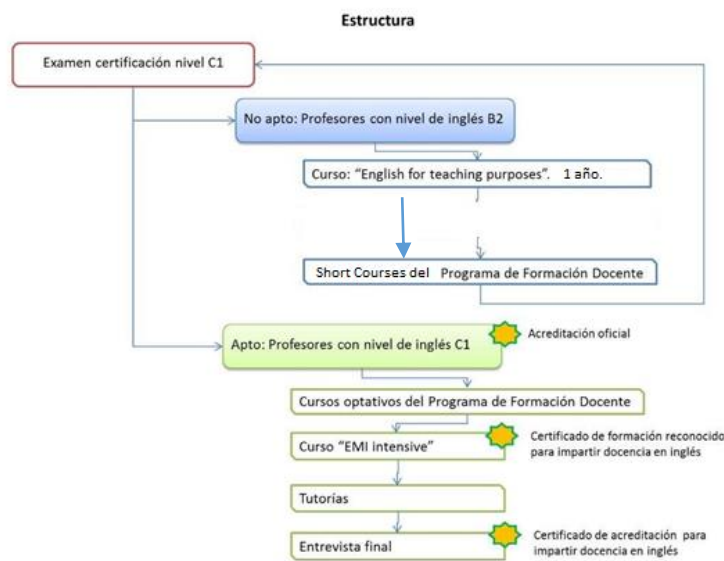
Estructura

Examen certificación nivel C1

No apto: Profesores con nivel de inglés B2

Curso: “English for teaching purposes”. 1 año.

Short Courses del Programa de Formación Docente

Apto: Profesores con nivel de inglés C1

Acreditación oficial

Cursos optativos del Programa de Formación Docente

Curso “EMI intensive”

Certificado de formación reconocido para impartir docencia en inglés

Tutorías

Entrevista final

Certificado de acreditación para impartir docencia en inglés